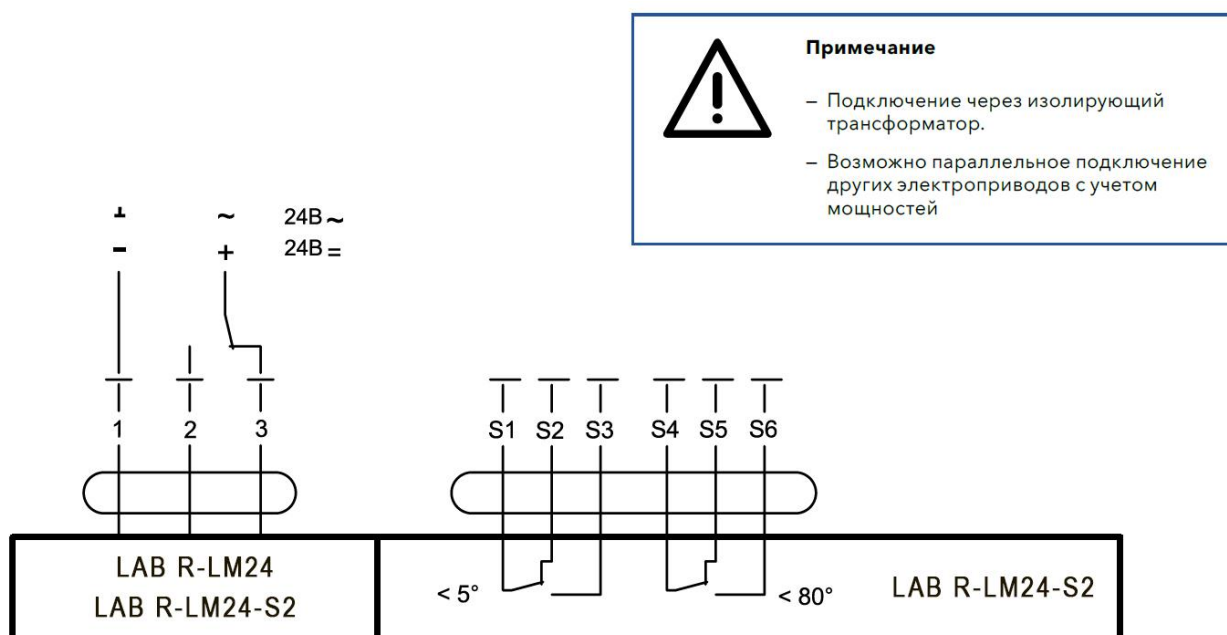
Примечание

– Подключение через изолирующий трансформатор.

– Возможно параллельное подключение других электроприводов с учетом мощностей

⊥ ~ 24В ~
- + 24В =

1 2 3

S1 S2 S3 S4 S5 S6

LAB R-LM24
LAB R-LM24-S2

< 5°

< 80°

LAB R-LM24-S2